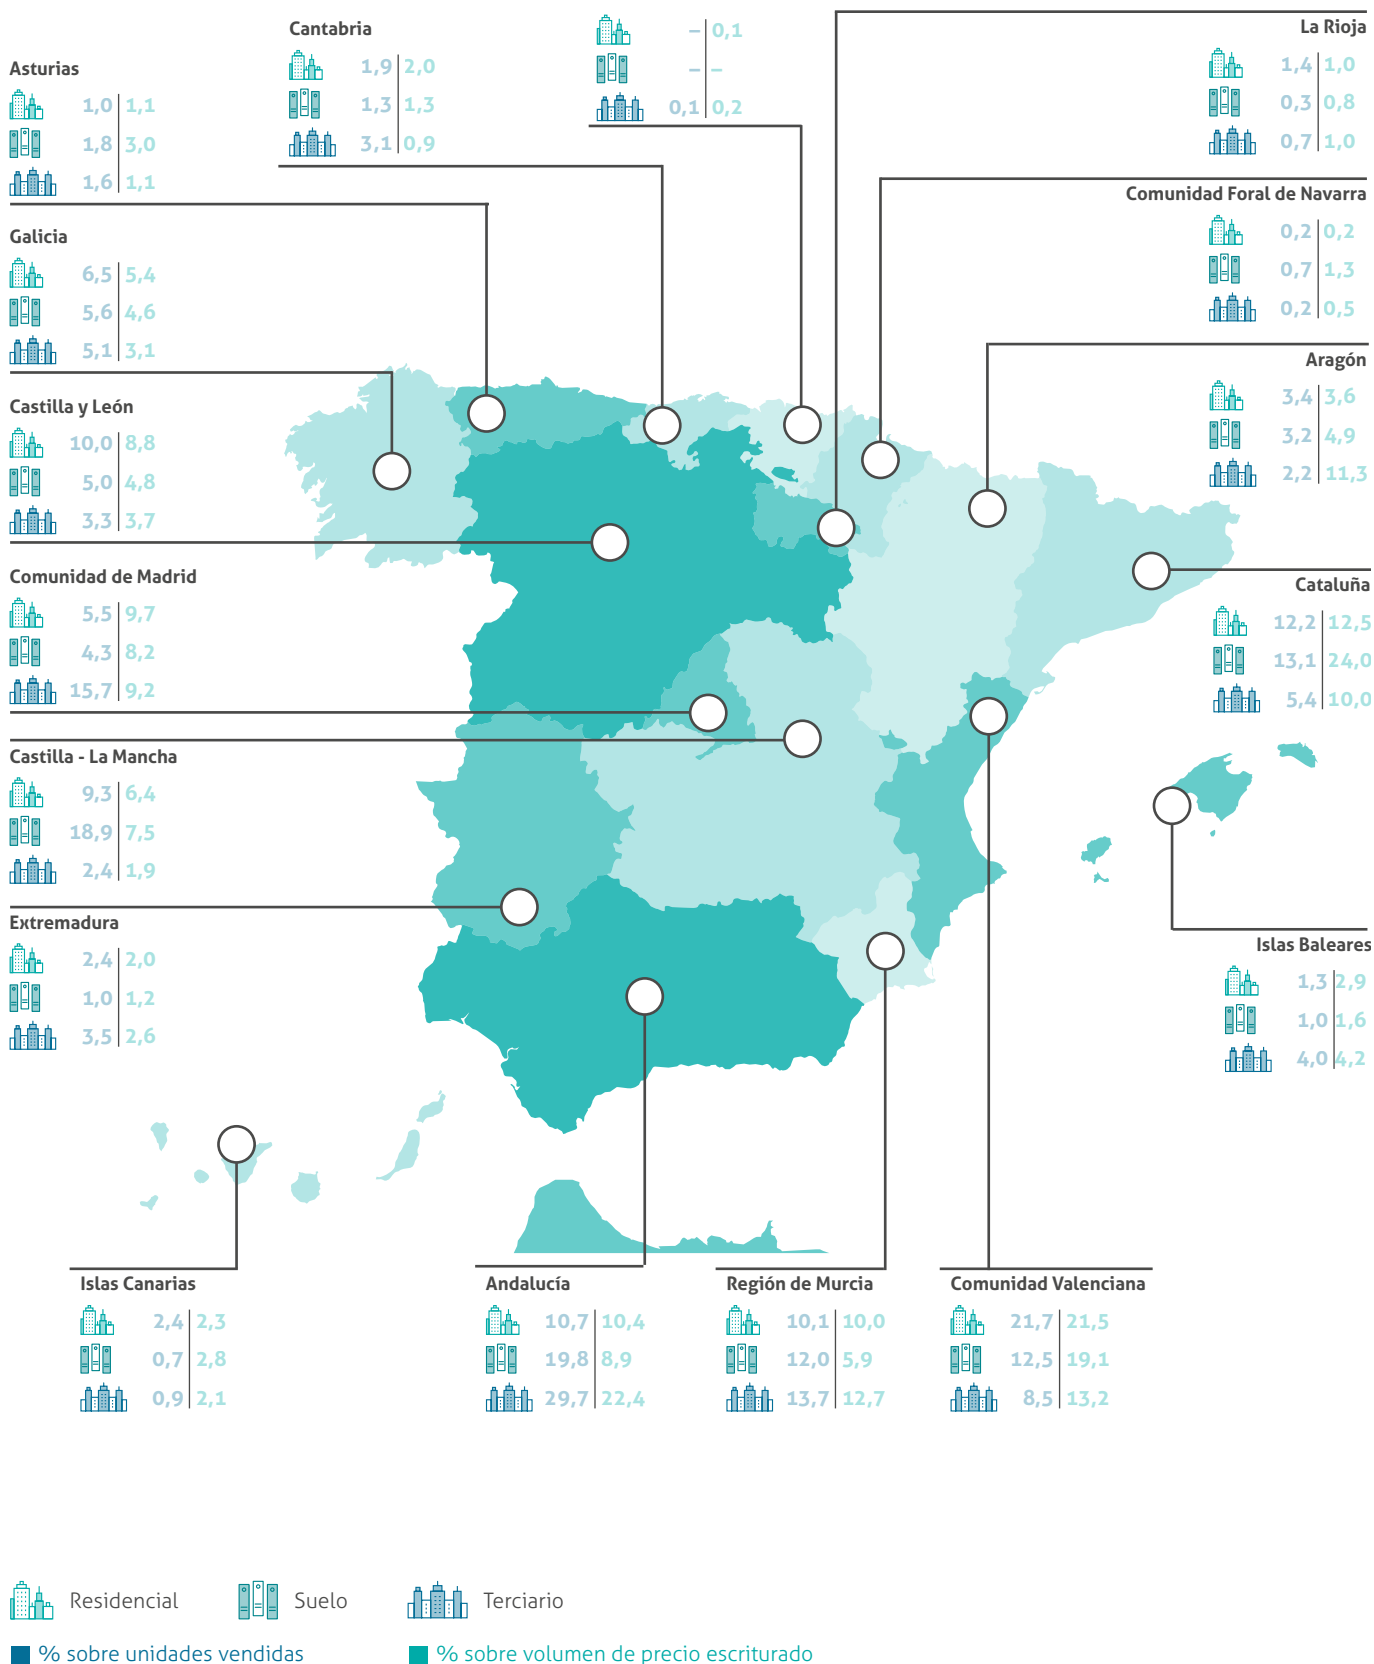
Asturias
1,0 | 1,1
1,8 | 3,0
1,6 | 1,1

Cantabria
1,9 | 2,0
1,3 | 1,3
3,1 | 0,9

– | 0,1
– | –
0,1 | 0,2

La Rioja
1,4 | 1,0
0,3 | 0,8
0,7 | 1,0

Comunidad Foral de Navarra
0,2 | 0,2
0,7 | 1,3
0,2 | 0,5

Galicia
6,5 | 5,4
5,6 | 4,6
5,1 | 3,1

Aragón
3,4 | 3,6
3,2 | 4,9
2,2 | 11,3

Castilla y León
10,0 | 8,8
5,0 | 4,8
3,3 | 3,7

Comunidad de Madrid
5,5 | 9,7
4,3 | 8,2
15,7 | 9,2

Cataluña
12,2 | 12,5
13,1 | 24,0
5,4 | 10,0

Castilla - La Mancha
9,3 | 6,4
18,9 | 7,5
2,4 | 1,9

Extremadura
2,4 | 2,0
1,0 | 1,2
3,5 | 2,6

Islas Baleares
1,3 | 2,9
1,0 | 1,6
4,0 | 4,2

Islas Canarias
2,4 | 2,3
0,7 | 2,8
0,9 | 2,1

Andalucía
10,7 | 10,4
19,8 | 8,9
29,7 | 22,4

Región de Murcia
10,1 | 10,0
12,0 | 5,9
13,7 | 12,7

Comunidad Valenciana
21,7 | 21,5
12,5 | 19,1
8,5 | 13,2

Residencial Suelo Terciario

% sobre unidades vendidas % sobre volumen de precio escriturado